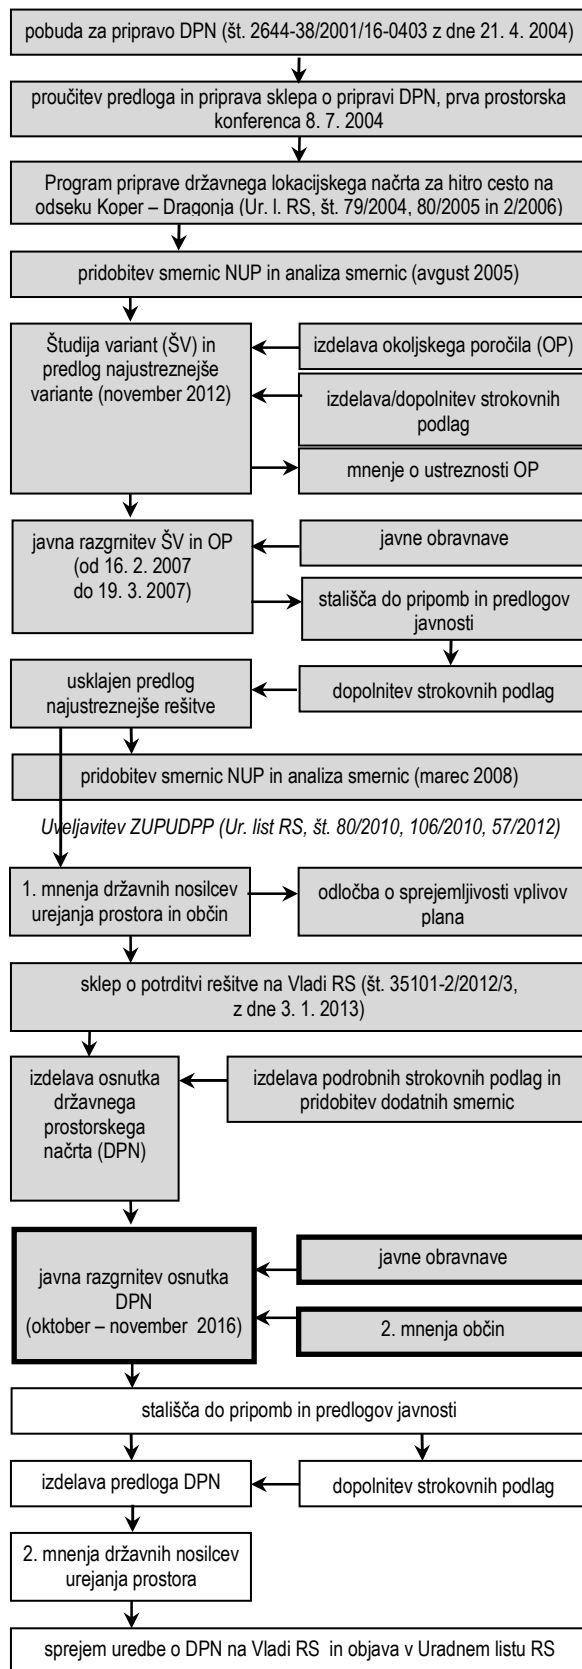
pobuda za pripravo DPN (št. 2644-38/2001/16-0403 z dne 21. 4. 2004)

proučitev predloga in priprava sklepa o pripravi DPN, prva prostorska konferenca 8. 7. 2004

Program priprave državnega lokacijskega načrta za hitro cesto na odseku Koper – Dragonja (Ur. l. RS, št. 79/2004, 80/2005 in 2/2006)

pridobitev smernic NUP in analiza smernic (avgust 2005)

Študija variant (ŠV) in predlog najustreznejše variante (november 2012)

izdelava okoljskega poročila (OP)

izdelava/dopolnitev strokovnih podlag

mnenje o ustreznosti OP

javna razgrnitev ŠV in OP (od 16. 2. 2007 do 19. 3. 2007)

javne obravnave

stališča do pripomb in predlogov javnosti

usklajen predlog najustreznejše rešitve

dopolnitev strokovnih podlag

pridobitev smernic NUP in analiza smernic (marec 2008)

Uveljavitev ZUPUDPP (Ur. list RS, št. 80/2010, 106/2010, 57/2012)

1. mnenja državnih nosilcev urejanja prostora in občin

odločba o sprejemljivosti vplivov plana

sklep o potrditvi rešitve na Vladi RS (št. 35101-2/2012/3, z dne 3. 1. 2013)

izdelava osnutka državnega prostorskega načrta (DPN)

izdelava podrobnih strokovnih podlag in pridobitev dodatnih smernic

javna razgrnitev osnutka DPN (oktober – november 2016)

javne obravnave

2. mnenja občin

stališča do pripomb in predlogov javnosti

izdelava predloga DPN

dopolnitev strokovnih podlag

2. mnenja državnih nosilcev urejanja prostora

sprejem uredbe o DPN na Vladi RS in objava v Uradnem listu RS